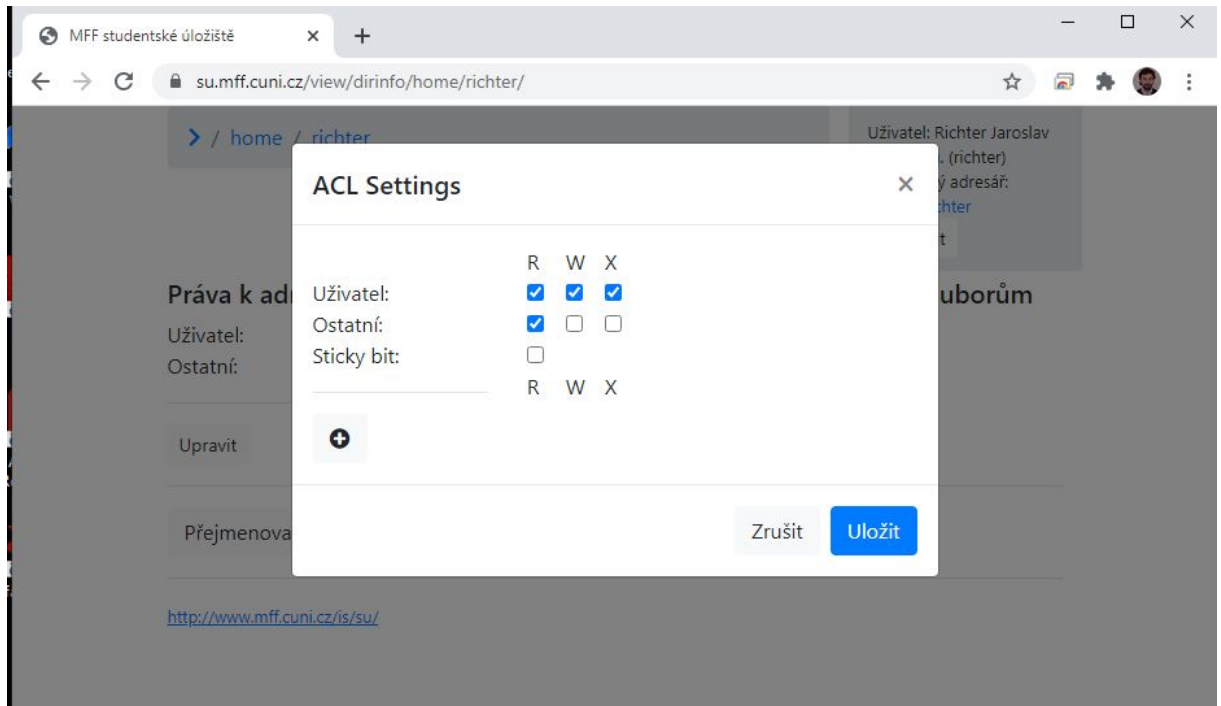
MFF studentské úložiště ×
+
su.mff.cuni.cz/view/dirinfo/home/richter/

> / home / richter

Uživatel: Richter Jaroslav
. (richter)
ý adresář:
chter
t

Práva k adr
Uživatel:
Ostatní:

uborům

Upravit

Přejmenova

http://www.mff.cuni.cz/is/su/

ACL Settings ×

| | R | W | X |
|---|---|---|---|
| Uživatel: | ☑ | ☑ | ☑ |
| Ostatní: | ☑ | ☐ | ☐ |
| Sticky bit: | ☐ | | |
| | R | W | X |

Zrušit Uložit